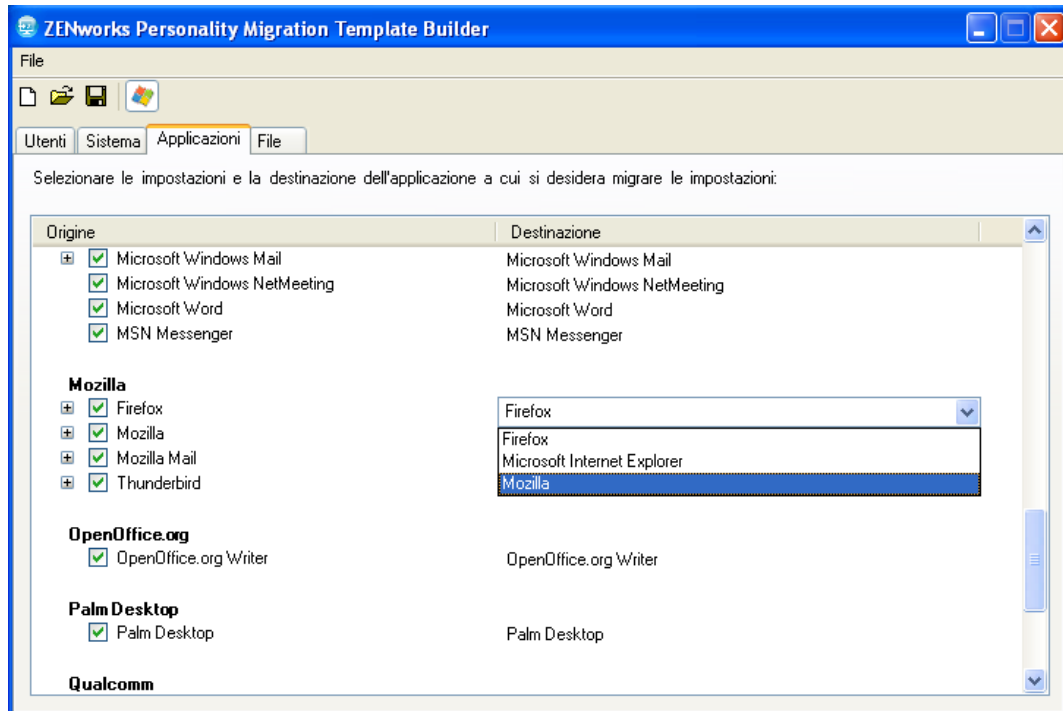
ZENworks Personality Migration Template Builder

File

Utenti | Sistema | Applicazioni | File

Selezionare le impostazioni e la destinazione dell'applicazione a cui si desidera migrare le impostazioni:

| Origine | Destinazione |
|---|---|
| Microsoft Windows Mail | Microsoft Windows Mail |
| Microsoft Windows NetMeeting | Microsoft Windows NetMeeting |
| Microsoft Word | Microsoft Word |
| MSN Messenger | MSN Messenger |
| **Mozilla** | |
| Firefox | Firefox |
| Mozilla | Firefox |
| Mozilla Mail | Microsoft Internet Explorer |
| Thunderbird | Mozilla |
| **OpenOffice.org** | |
| OpenOffice.org Writer | OpenOffice.org Writer |
| **Palm Desktop** | |
| Palm Desktop | Palm Desktop |
| **Qualcomm** | |